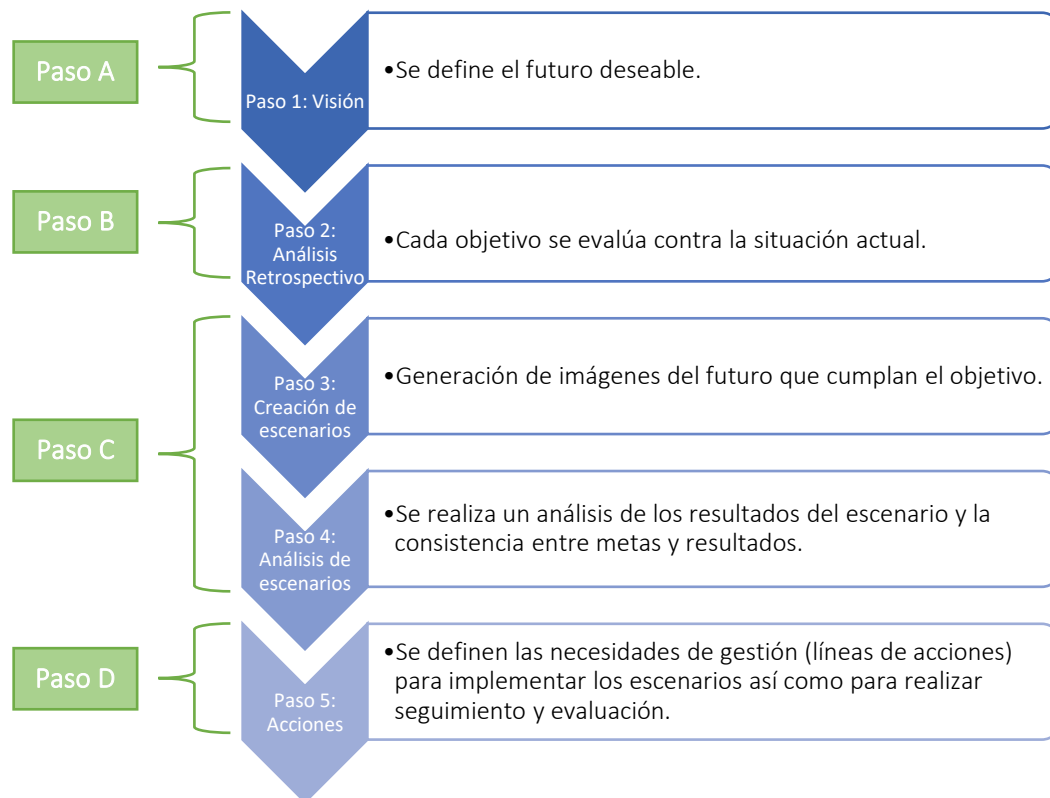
Paso A

Paso 1: Visión

•Se define el futuro deseable.

Paso B

Paso 2: Análisis Retrospectivo

•Cada objetivo se evalúa contra la situación actual.

Paso C

Paso 3: Creación de escenarios

•Generación de imágenes del futuro que cumplan el objetivo.

Paso 4: Análisis de escenarios

•Se realiza un análisis de los resultados del escenario y la consistencia entre metas y resultados.

Paso D

Paso 5: Acciones

•Se definen las necesidades de gestión (líneas de acciones) para implementar los escenarios así como para realizar seguimiento y evaluación.